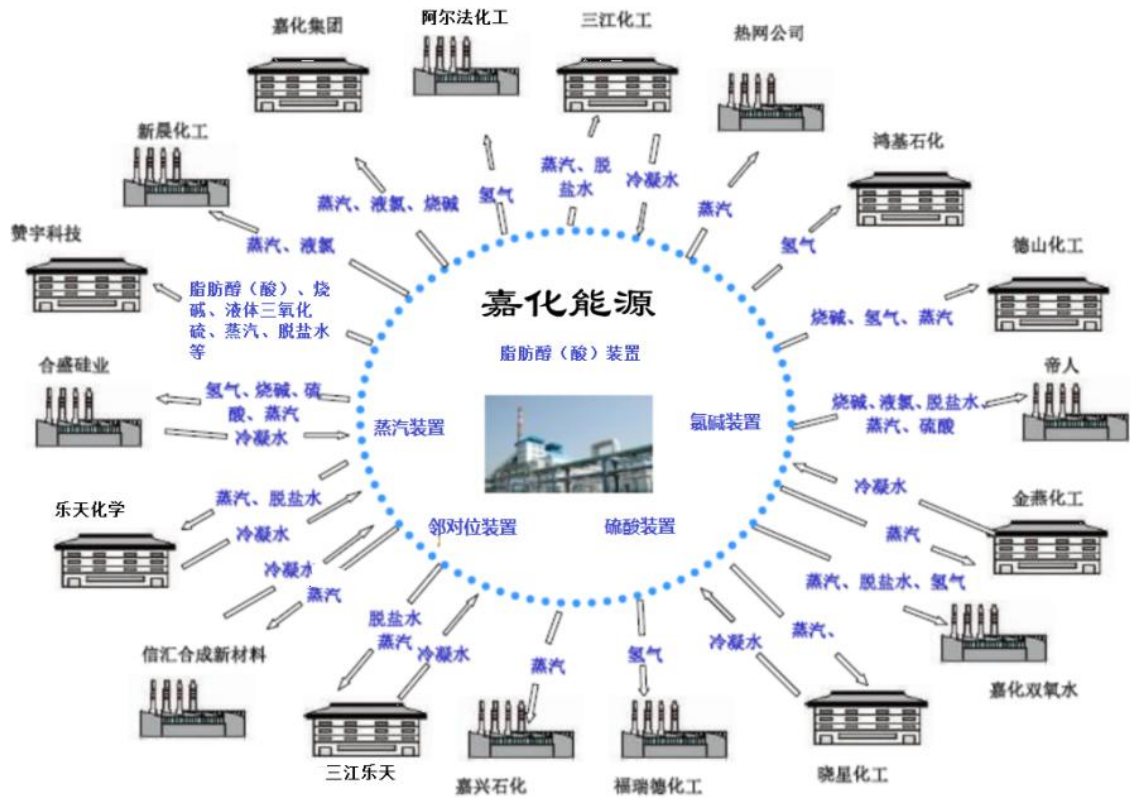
嘉化集团

阿尔法化工

三江化工

热网公司

新晨化工

鸿基石化

赞宇科技

德山化工

合盛硅业

帝人

乐天化学

金燕化工

信汇合成新材料

嘉化双氧水

三江乐天

嘉兴石化

福瑞德化工

晓星化工

嘉化能源

脂肪醇（酸）装置

蒸汽装置

氯碱装置

邻对位装置

硫酸装置

蒸汽、液氯、烧碱

氢气

蒸汽、脱盐水

冷凝水

蒸汽

氢气

蒸汽、液氯

脂肪醇（酸）、烧碱、液体三氧化硫、蒸汽、脱盐水等

烧碱、氢气、蒸汽

氢气、烧碱、硫酸、蒸汽

冷凝水

烧碱、液氯、脱盐水
蒸汽、硫酸

冷凝水

蒸汽、脱盐水

冷凝水

蒸汽

冷凝水

蒸汽

蒸汽、脱盐水、氢气

脱盐水
蒸汽

冷凝水

蒸汽

氢气

冷凝水

蒸汽、